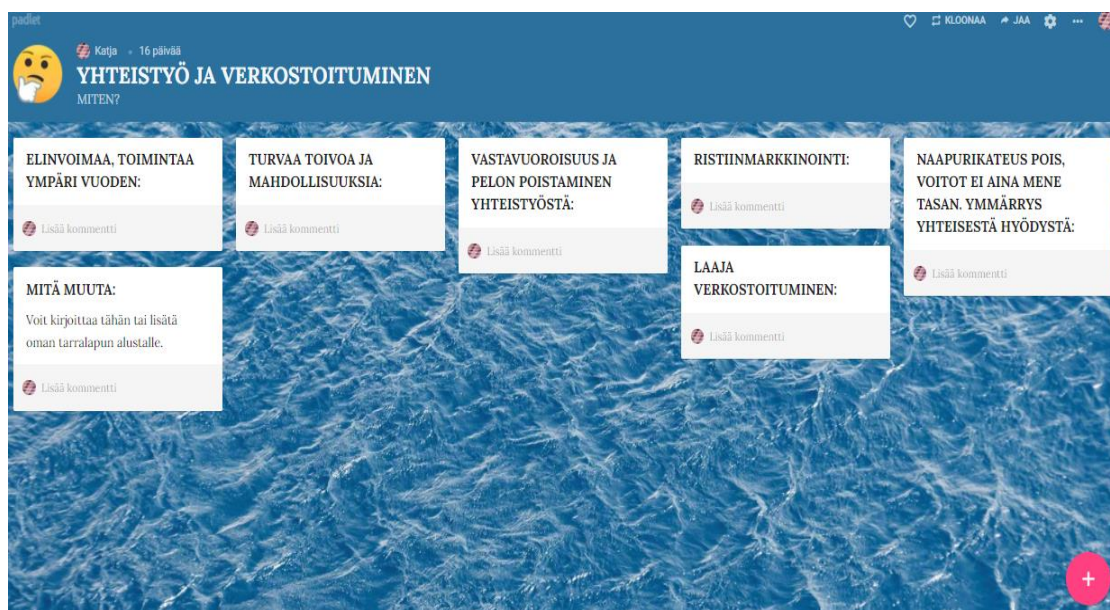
padlet

KLOONAA JAA

Katja • 16 päivää

YHTEISTYÖ JA VERKOSTOITUMINEN

MITEN?

ELINVOIMAA, TOIMINTAA YMPÄRI VUODEN:

Lisää kommentti

MITÄ MUUTA:

Voit kirjoittaa tähän tai lisätä oman tarralapun alustalle.

Lisää kommentti

TURVAA TOIVOA JA MAHDOLLISUUKSIA:

Lisää kommentti

VASTAVUOROISUUS JA PELON POISTAMINEN YHTEISTYÖSTÄ:

Lisää kommentti

RISTIINMARKKINOINTI:

Lisää kommentti

LAAJA VERKOSTOITUMINEN:

Lisää kommentti

NAAPURIKATEUS POIS, VOITOT EI AINA MENE TASAN. YMMÄRRYS YHTEISESTÄ HYÖDYSTÄ:

Lisää kommentti

+